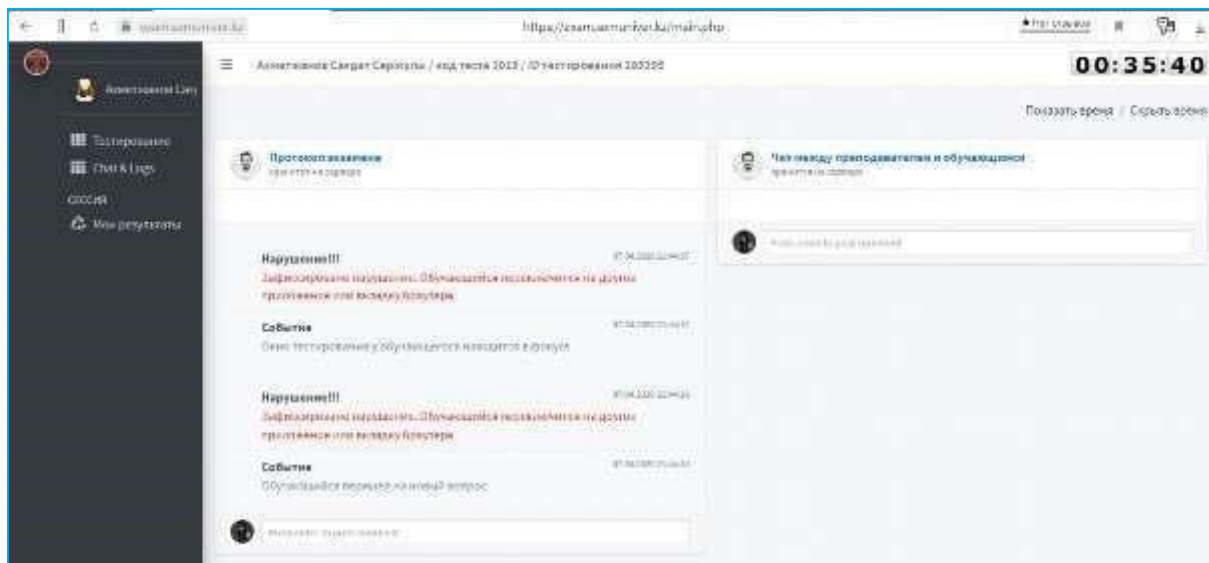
https://exam.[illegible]/main.php

00:35:40

Ахметжанова Сагдат Серікқызы / код теста 2013 / ID тестирования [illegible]

Показать время / Скрыть время

Тестирование
Chat & Logs
СЕССИЯ
Мои результаты

Протокол экзамена
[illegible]

Чат между преподавателем и обучающимся
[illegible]

Нарушение!!!
Зафиксировано нарушение. Обучающийся переключился на другое приложение или вкладку браузера

Событие
Окно тестирования у обучающегося находится в фокусе

Нарушение!!!
Зафиксировано нарушение. Обучающийся переключился на другое приложение или вкладку браузера

Событие
Обучающийся перешел на новый вопрос

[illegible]